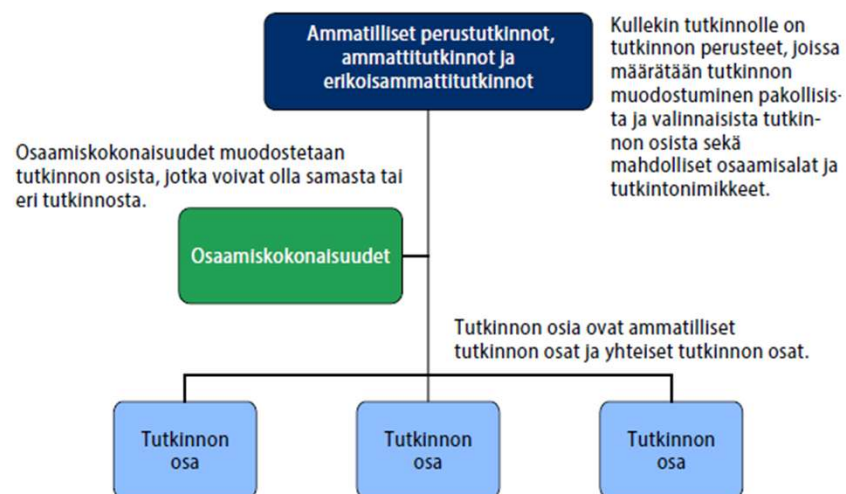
Ammatilliset perustutkinnot, ammattitutkinnot ja erikoisammattitutkinnot

Kullekin tutkinnolle on tutkinnon perusteet, joissa määrätään tutkinnon muodostuminen pakollisista ja valinnaisista tutkinnon osista sekä mahdolliset osaamisalat ja tutkintonimikkeet.

Osaamiskokonaisuudet muodostetaan tutkinnon osista, jotka voivat olla samasta tai eri tutkinnosta.

Osaamiskokonaisuudet

Tutkinnon osia ovat ammatilliset tutkinnon osat ja yhteiset tutkinnon osat.

Tutkinnon osa

Tutkinnon osa

Tutkinnon osa